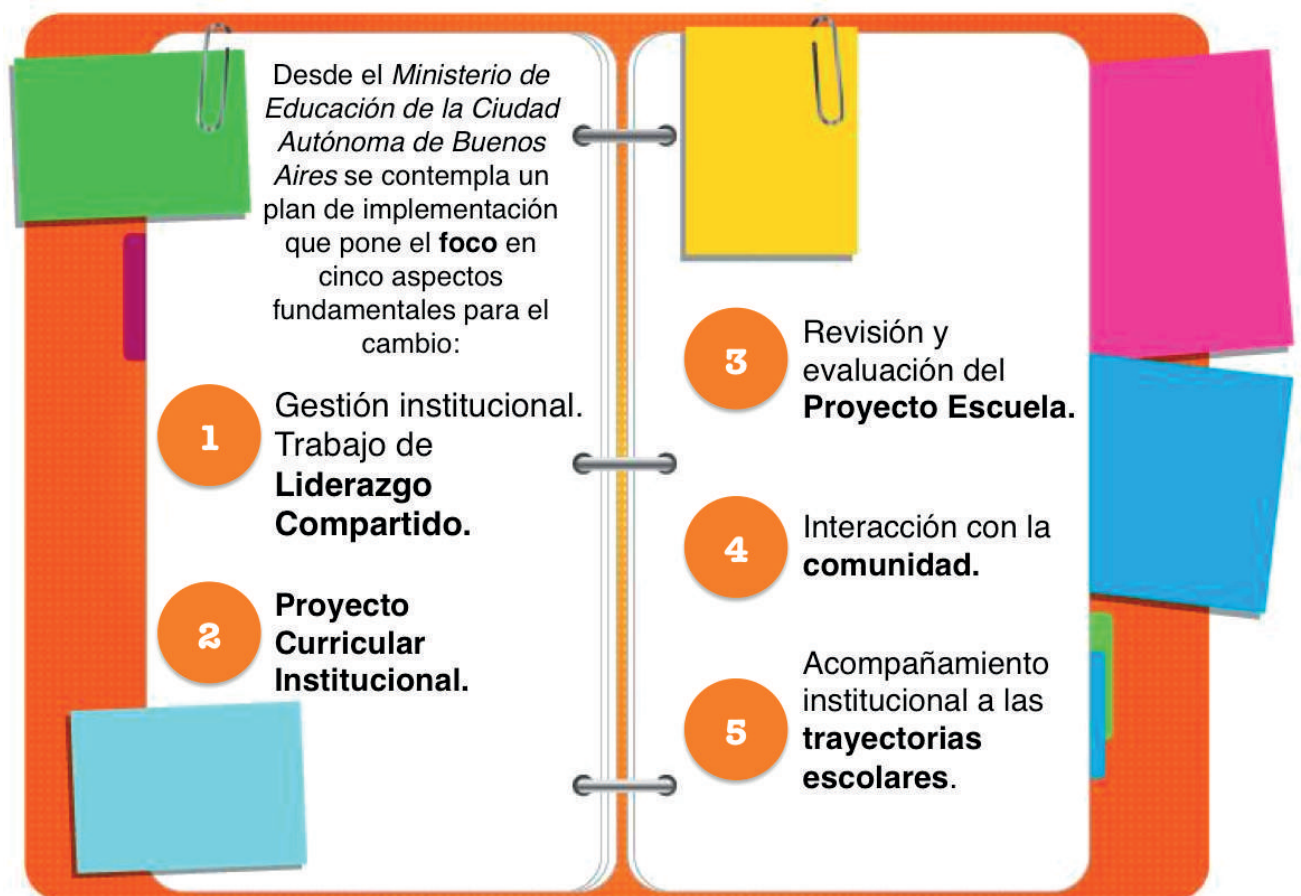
Desde el *Ministerio de Educación de la Ciudad Autónoma de Buenos Aires* se contempla un plan de implementación que pone el **foco** en cinco aspectos fundamentales para el cambio:

1 Gestión institucional. Trabajo de **Liderazgo Compartido.**

2 **Proyecto Curricular Institucional.**

3 Revisión y evaluación del **Proyecto Escuela.**

4 Interacción con la **comunidad.**

5 Acompañamiento institucional a las **trayectorias escolares**.